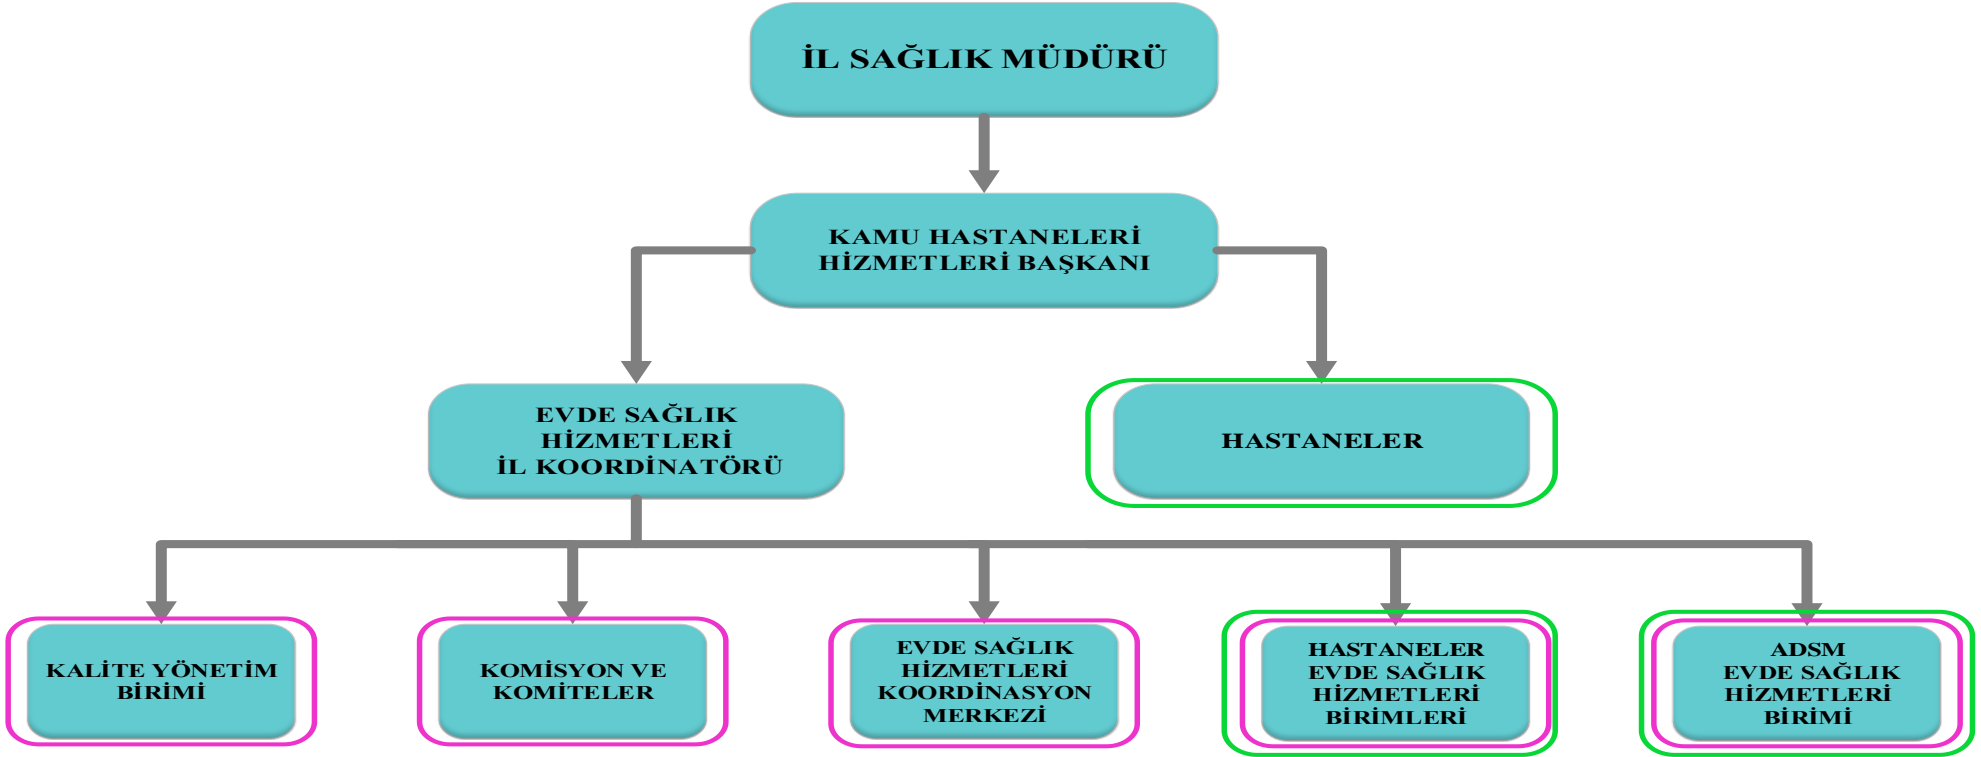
İL SAĞLIK MÜDÜRÜ

KAMU HASTANELERİ HİZMETLERİ BAŞKANI

EVDE SAĞLIK HİZMETLERİ İL KOORDİNATÖRÜ

HASTANELER

KALİTE YÖNETİM BİRİMİ

KOMİSYON VE KOMİTELER

EVDE SAĞLIK HİZMETLERİ KOORDİNASYON MERKEZİ

HASTANELER EVDE SAĞLIK HİZMETLERİ BİRİMLERİ

ADSM EVDE SAĞLIK HİZMETLERİ BİRİMİ